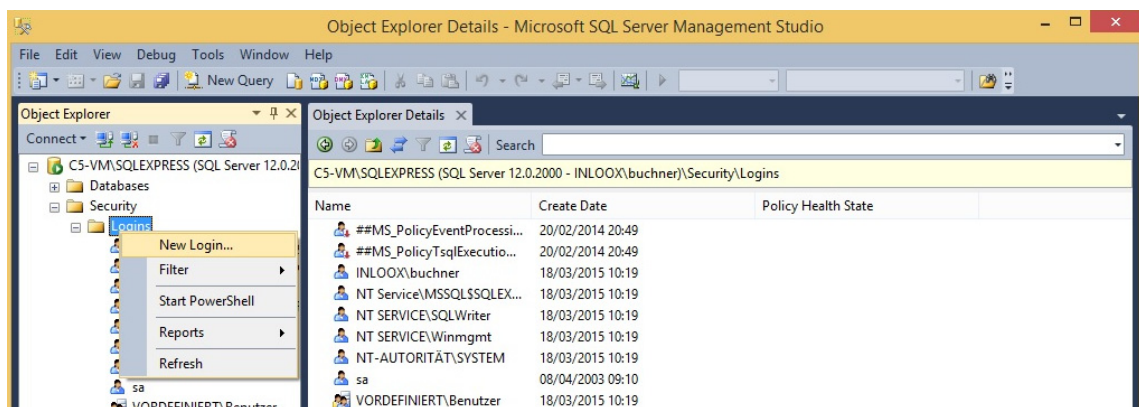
Object Explorer Details - Microsoft SQL Server Management Studio

File Edit View Debug Tools Window Help

New Query

Object Explorer

Connect

C5-VM\SQLEXPRESS (SQL Server 12.0.2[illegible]

Databases

Security

Logins

New Login...

Filter

Start PowerShell

Reports

Refresh

sa

VORDEFINIERT\Benutzer

Object Explorer Details

Search

C5-VM\SQLEXPRESS (SQL Server 12.0.2000 - INLOOX\buchner)\Security\Logins

| Name | Create Date | Policy Health State |
|---|---|---|
| ##MS_PolicyEventProcessi... | 20/02/2014 20:49 | |
| ##MS_PolicyTsqlExecutio... | 20/02/2014 20:49 | |
| INLOOX\buchner | 18/03/2015 10:19 | |
| NT Service\MSSQL$SQLEX... | 18/03/2015 10:19 | |
| NT SERVICE\SQLWriter | 18/03/2015 10:19 | |
| NT SERVICE\Winmgmt | 18/03/2015 10:19 | |
| NT-AUTORITÄT\SYSTEM | 18/03/2015 10:19 | |
| sa | 08/04/2003 09:10 | |
| VORDEFINIERT\Benutzer | 18/03/2015 10:19 | |